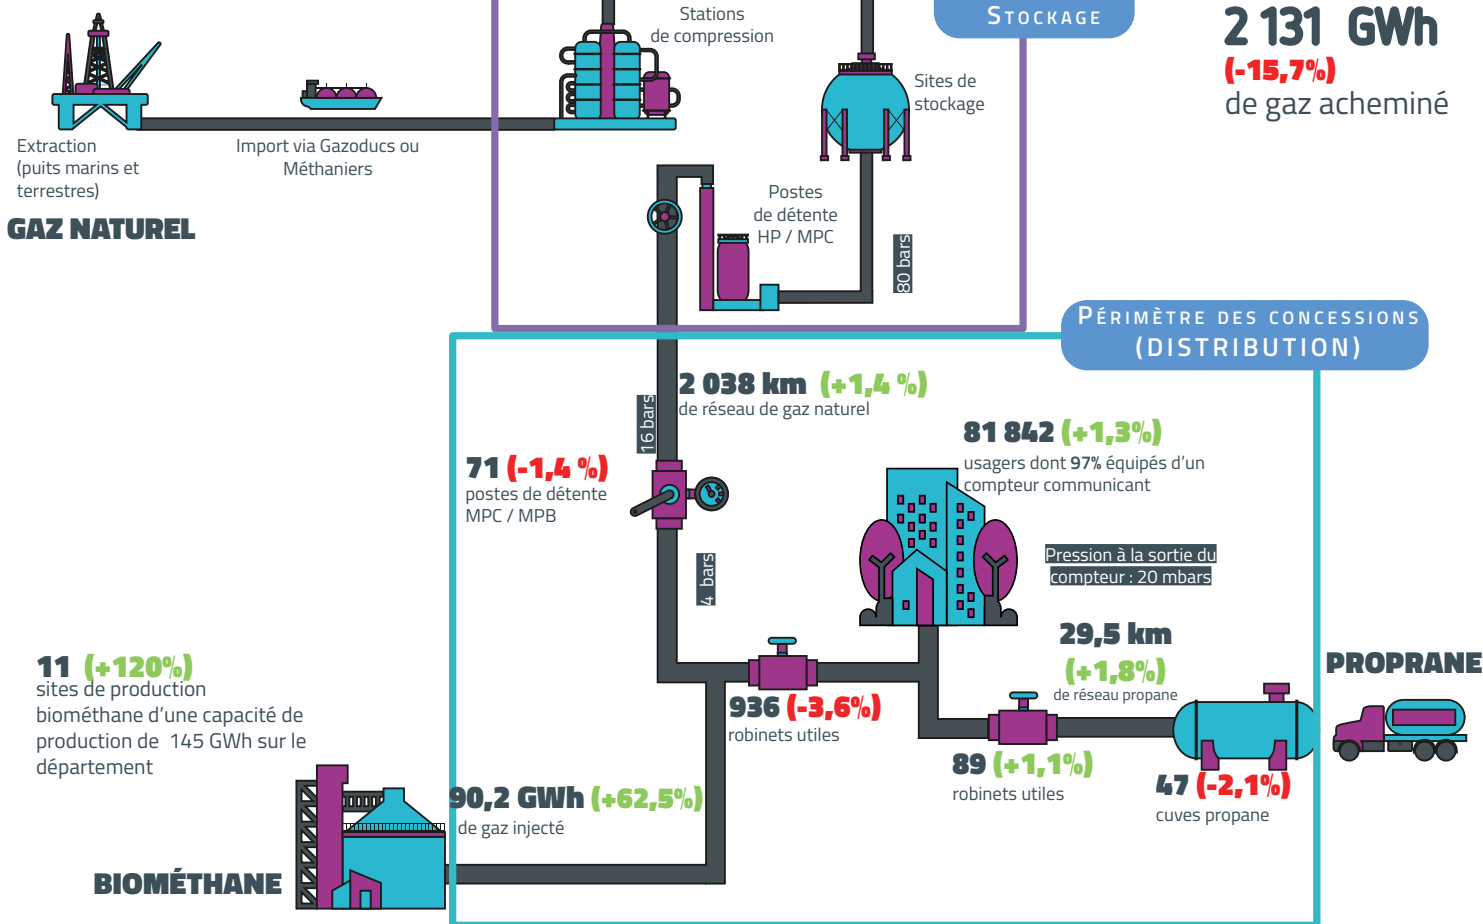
Stations de compression

STOCKAGE

2 131 GWh
(-15,7%)
de gaz acheminé

Sites de stockage

Extraction (puits marins et terrestres)

Import via Gazoducs ou Méthaniers

GAZ NATUREL

Postes de détente HP / MPC

80 bars

PÉRIMÈTRE DES CONCESSIONS (DISTRIBUTION)

2 038 km (+1,4 %)
de réseau de gaz naturel

16 bars

81 842 (+1,3%)
usagers dont 97% équipés d'un compteur communicant

71 (-1,4 %)
postes de détente MPC / MPB

Pression à la sortie du compteur : 20 mbars

4 bars

29,5 km
(+1,8%)
de réseau propane

PROPRANE

11 (+120%)
sites de production biométhane d'une capacité de production de 145 GWh sur le département

936 (-3,6%)
robinets utiles

89 (+1,1%)
robinets utiles

47 (-2,1%)
cuves propane

90,2 GWh (+62,5%)
de gaz injecté

BIOMÉTHANE